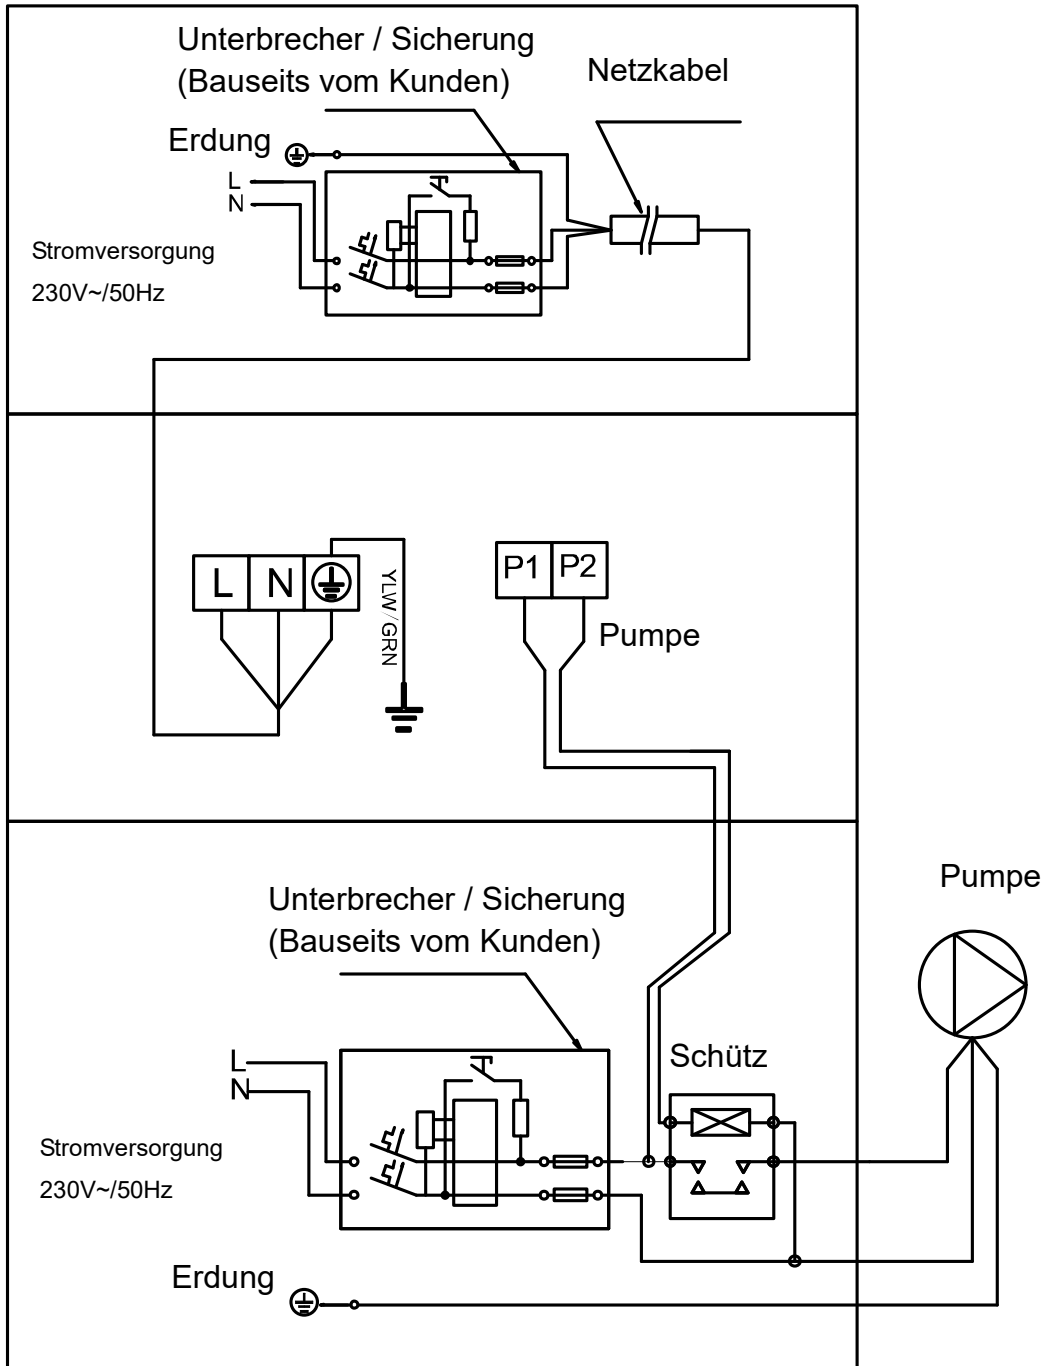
Unterbrecher / Sicherung
(Bauseits vom Kunden)

Netzkabel

Erdung

L
N

Stromversorgung
230V~/50Hz

L N

YLW/GRN

P1 P2

Pumpe

Pumpe

Unterbrecher / Sicherung
(Bauseits vom Kunden)

Schütz

L
N

Stromversorgung
230V~/50Hz

Erdung